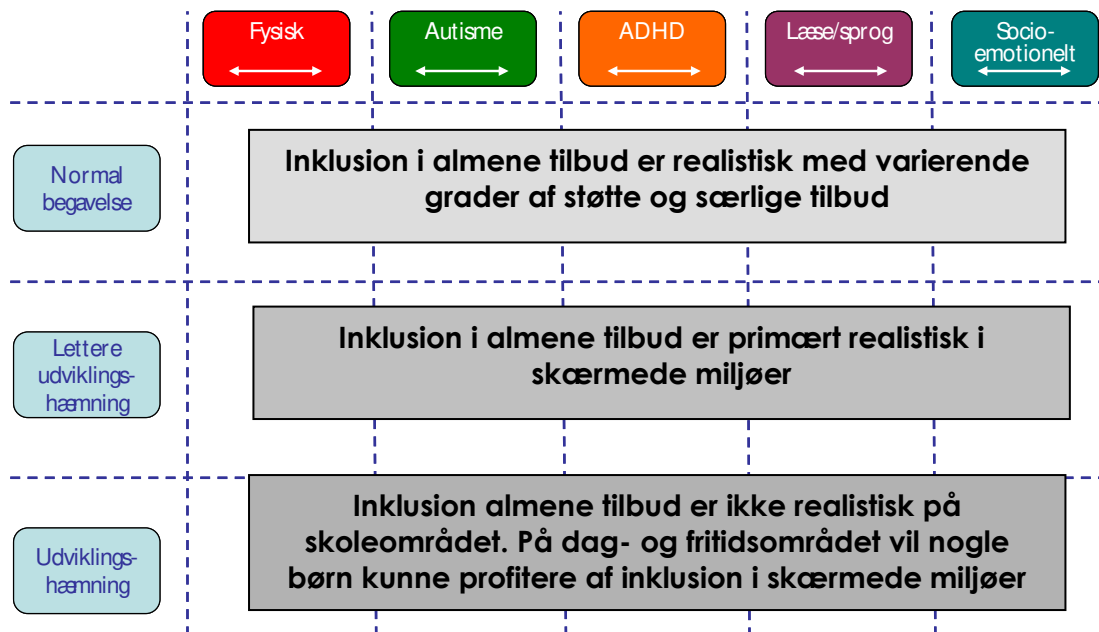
Fysisk

Autisme

ADHD

Læse/sprog

Socio-emotionelt

Normal begavelse

Inklusion i almene tilbud er realistisk med varierende grader af støtte og særlige tilbud

Lettere udviklingshæmning

Inklusion i almene tilbud er primært realistisk i skærmede miljøer

Udviklingshæmning

Inklusion almene tilbud er ikke realistisk på skoleområdet. På dag- og fritidsområdet vil nogle børn kunne profitere af inklusion i skærmede miljøer